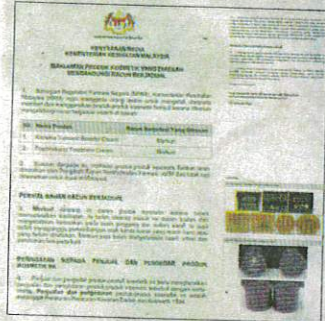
KENYATAAN MEDIA
KEMENTERIAN KESIHATAN MALAYSIA

AMARAN PRODUK KOSMETIK BERBAHAYA
MENGANDUNGI RACUN BERJADUAL

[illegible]

| Bil. | Nama Produk | Racun Berjadual Yang Dikesan |
|---|---|---|
| 1. | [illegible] | Merkuri |
| 2. | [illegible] | Merkuri |

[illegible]

PERIHAL BAHAN RACUN BERJADUAL

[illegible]

PERINGATAN KEPADA PENJUAL DAN PEMBEKAL PRODUK KOSMETIK

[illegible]